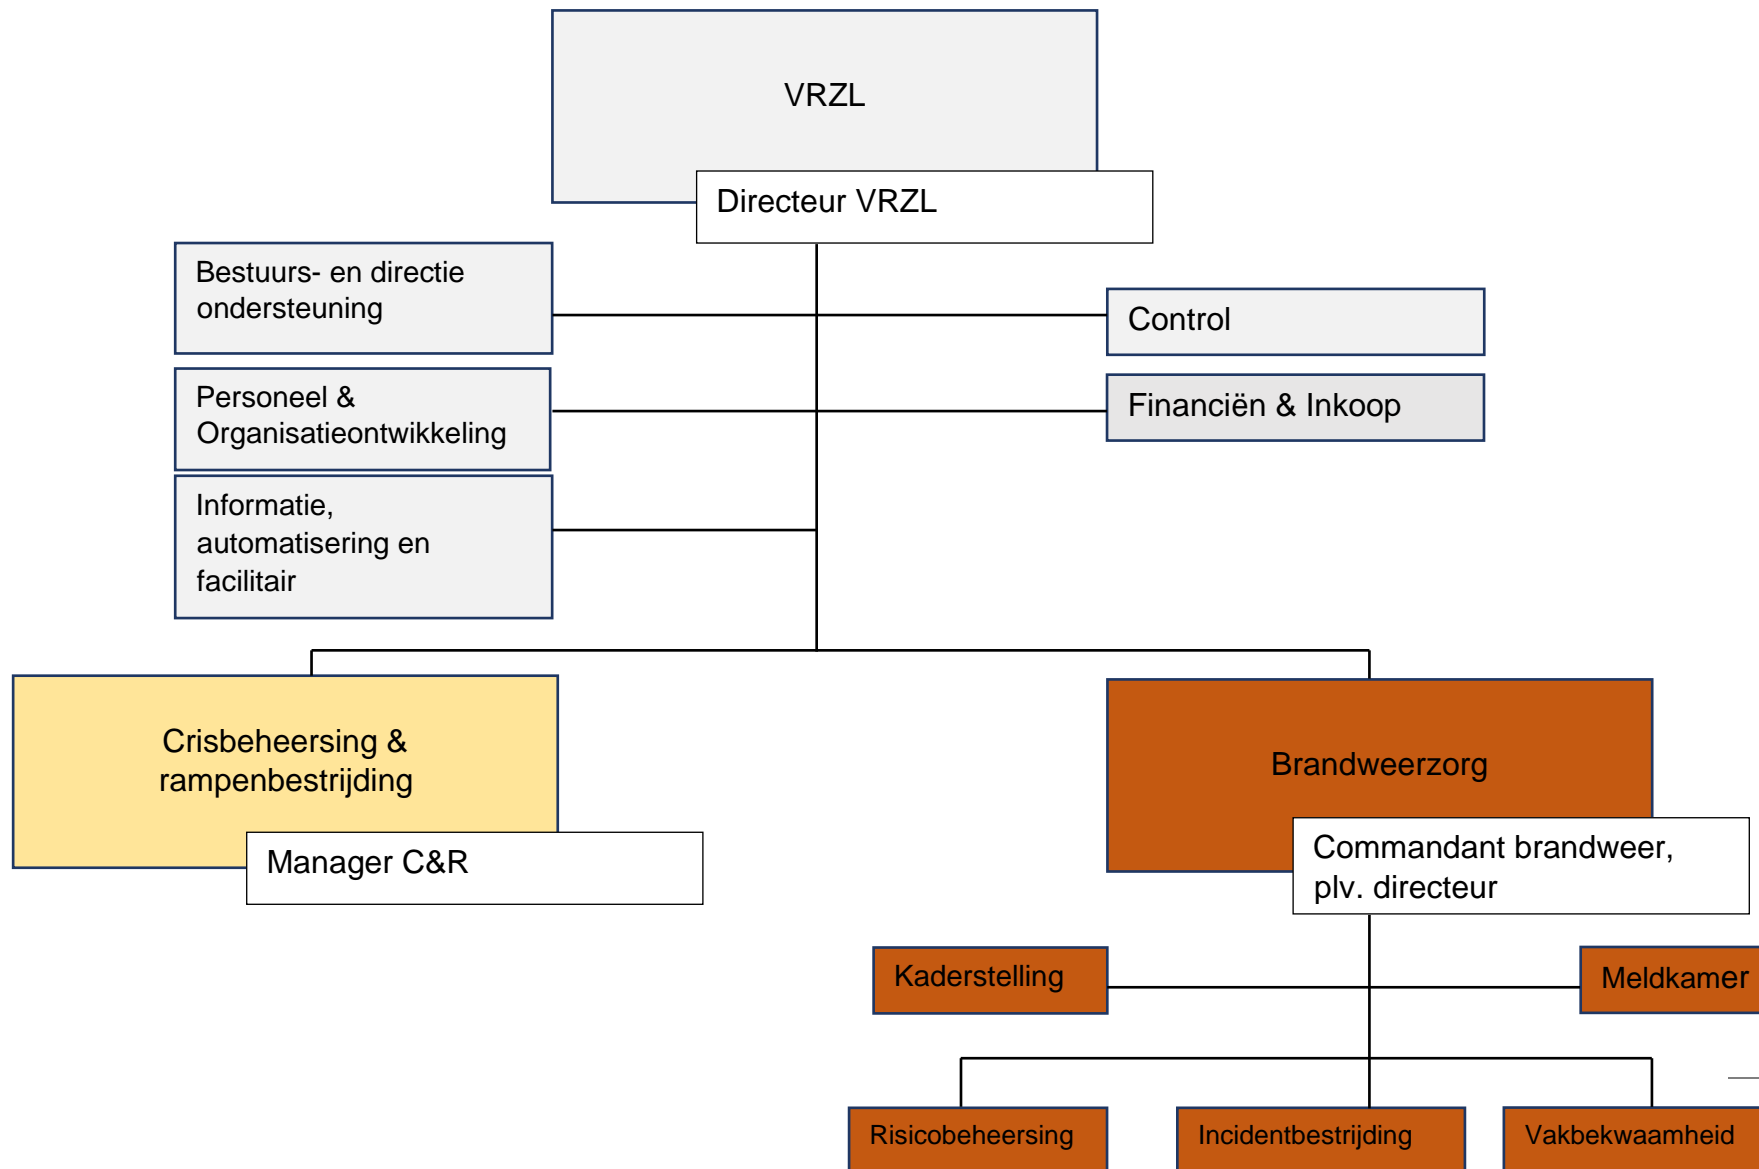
VRZL

Directeur VRZL

Bestuurs- en directie ondersteuning

Control

Personeel & Organisatieontwikkeling

Financiën & Inkoop

Informatie, automatisering en facilitair

Crisbeheersing & rampenbestrijding

Manager C&R

Brandweerzorg

Commandant brandweer, plv. directeur

Kaderstelling

Meldkamer

Risicobeheersing

Incidentbestrijding

Vakbekwaamheid